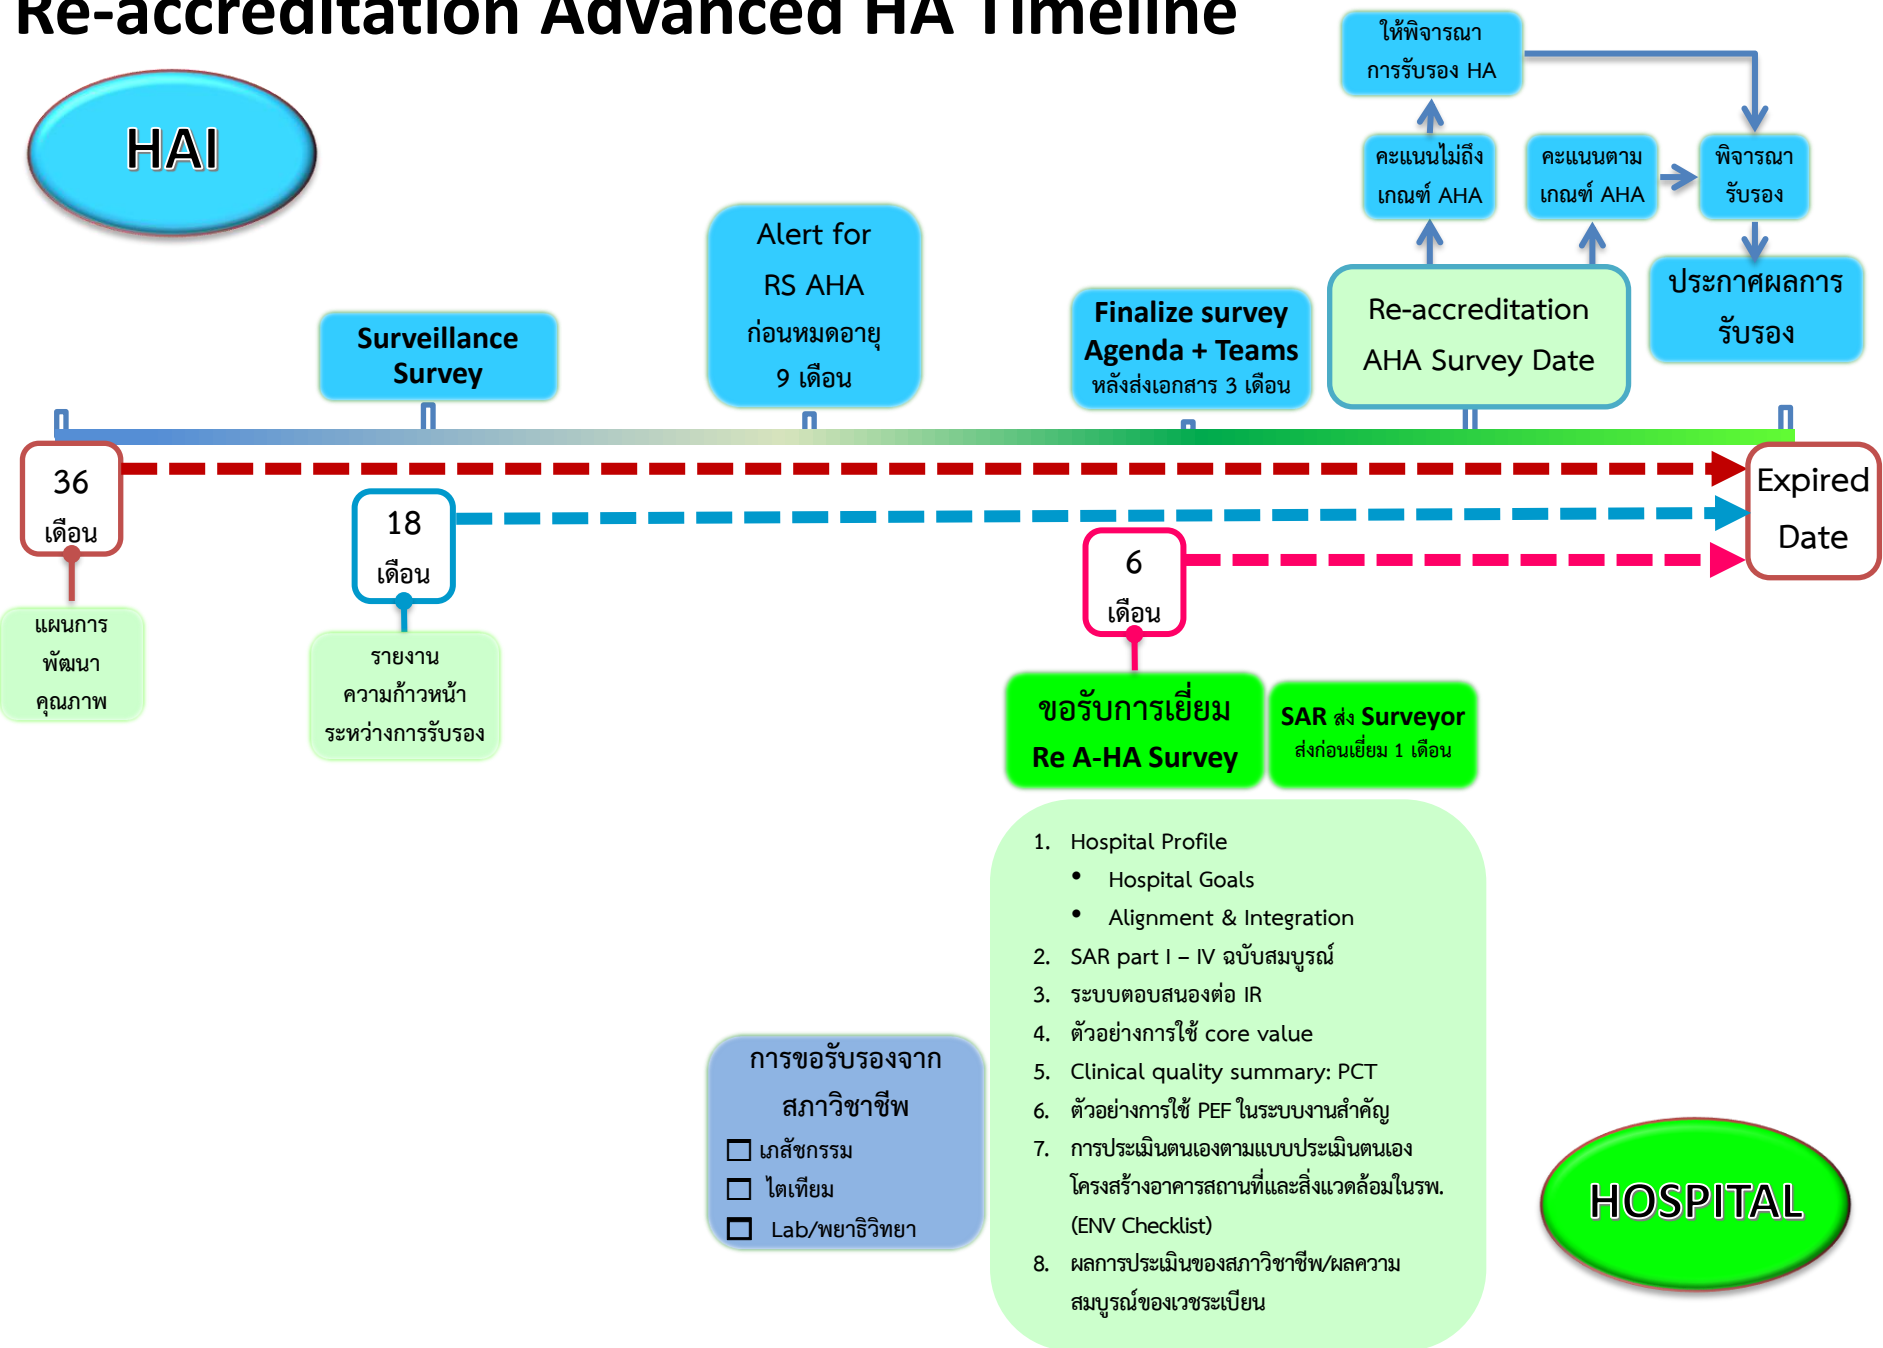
Re-accreditation Advanced HA Timeline

HAI

ให้พิจารณา การรับรอง HA

คะแนนไม่ถึง เกณฑ์ AHA

คะแนนตาม เกณฑ์ AHA

พิจารณา รับรอง

ประกาศผลการ รับรอง

Surveillance Survey

Alert for RS AHA ก่อนหมดอายุ 9 เดือน

Finalize survey Agenda + Teams หลังส่งเอกสาร 3 เดือน

Re-accreditation AHA Survey Date

36 เดือน

แผนการ พัฒนา คุณภาพ

18 เดือน

รายงาน ความก้าวหน้า ระหว่างการรับรอง

6 เดือน

Expired Date

ขอรับการเยี่ยม Re A-HA Survey

SAR ส่ง Surveyor ส่งก่อนเยี่ยม 1 เดือน

1. Hospital Profile
• Hospital Goals
• Alignment & Integration
2. SAR part I – IV ฉบับสมบูรณ์
3. ระบบตอบสนองต่อ IR
4. ตัวอย่างการใช้ core value
5. Clinical quality summary: PCT
6. ตัวอย่างการใช้ PEF ในระบบงานสำคัญ
7. การประเมินตนเองตามแบบประเมินตนเองโครงสร้างอาคารสถานที่และสิ่งแวดล้อมในรพ. (ENV Checklist)
8. ผลการประเมินของสภาวิชาชีพ/ผลความสมบูรณ์ของเวชระเบียน

การขอรับรองจาก สภาวิชาชีพ
☐ เภสัชกรรม
☐ ไตเทียม
☐ Lab/พยาธิวิทยา

HOSPITAL